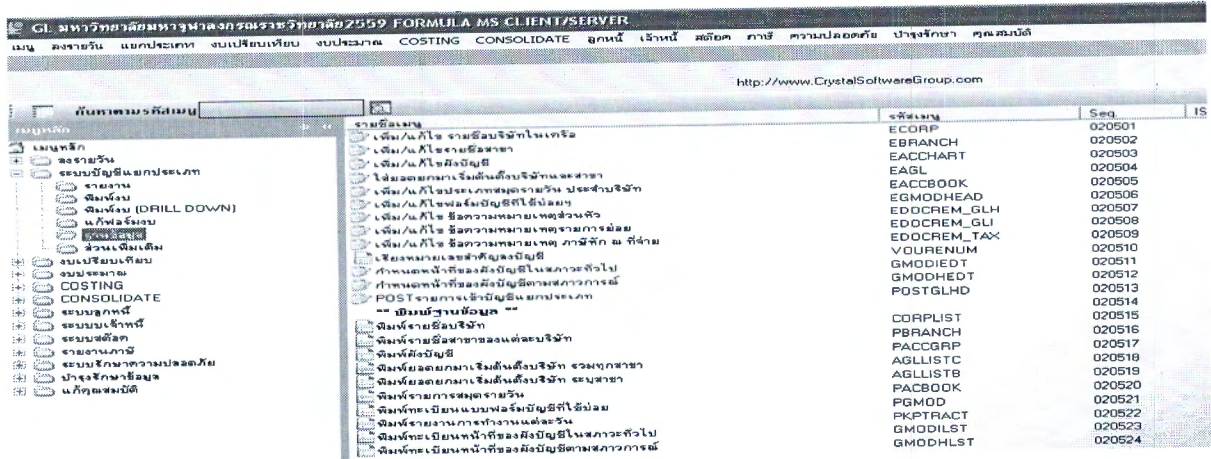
GL มหาวิทยาลัยมหาจุฬาลงกรณราชวิทยาลัย2559 FORMULA MS CLIENT/SERVER

เมนู ลงรายวัน แยกประเภท งบเปรียบเทียบ งบประมาณ COSTING CONSOLIDATE ลูกหนี้ เจ้าหนี้ สต๊อค ภาษี ความปลอดภัย บำรุงรักษา คุณสมบัติ

http://www.CrystalSoftwareGroup.com

ค้นหาตามรหัสเมนู

เมนูหลัก

เมนูหลัก
ลงรายวัน
ระบบบัญชีแยกประเภท
รายงาน
พิมพ์งบ
พิมพ์งบ (DRILL DOWN)
แก้ฟอร์มงบ
ข้อมูลหลัก
ส่วนเพิ่มเติม
งบเปรียบเทียบ
งบประมาณ
COSTING
CONSOLIDATE
ระบบลูกหนี้
ระบบเจ้าหนี้
ระบบสต๊อค
รายงานภาษี
ระบบรักษาความปลอดภัย
บำรุงรักษาข้อมูล
แก้คุณสมบัติ

| รายชื่อเมนู | รหัสเมนู | Seq. | IS |
|---|---|---|---|
| เพิ่ม/แก้ไข รายชื่อบริษัทในเครือ | ECORP | 020501 | |
| เพิ่ม/แก้ไขรายชื่อสาขา | EBRANCH | 020502 | |
| เพิ่ม/แก้ไขผังบัญชี | EACCHART | 020503 | |
| ใส่ยอดยกมาเริ่มต้นตั้งบริษัทและสาขา | EAGL | 020504 | |
| เพิ่ม/แก้ไขประเภทสมุดรายวัน ประจำบริษัท | EACCBOOK | 020505 | |
| เพิ่ม/แก้ไขฟอร์มบัญชีที่ใช้บ่อย | EGMODHEAD | 020506 | |
| เพิ่ม/แก้ไข ข้อความหมายเหตุส่วนหัว | EDOCREM_GLH | 020507 | |
| เพิ่ม/แก้ไข ข้อความหมายเหตุรายการย่อย | EDOCREM_GLI | 020508 | |
| เพิ่ม/แก้ไข ข้อความหมายเหตุ ภาษีหัก ณ ที่จ่าย | EDOCREM_TAX | 020509 | |
| เรียงหมายเลขสำคัญลงบัญชี | VOURENUM | 020510 | |
| กำหนดหน้าที่ของผังบัญชีในสภาวะทั่วไป | GMODIEDT | 020511 | |
| กำหนดหน้าที่ของผังบัญชีตามสภาวการณ์ | GMODHEDT | 020512 | |
| POSTรายการเข้าบัญชีแยกประเภท | POSTGLHD | 020513 | |
| | | 020514 | |
| -- พิมพ์ฐานข้อมูล -- | CORPLIST | 020515 | |
| พิมพ์รายชื่อบริษัท | PBRANCH | 020516 | |
| พิมพ์รายชื่อสาขาของแต่ละบริษัท | PACCGRP | 020517 | |
| พิมพ์ผังบัญชี | AGLLISTC | 020518 | |
| พิมพ์ยอดยกมาเริ่มต้นตั้งบริษัท รวมทุกสาขา | AGLLISTB | 020519 | |
| พิมพ์ยอดยกมาเริ่มต้นตั้งบริษัท ระบุสาขา | PACBOOK | 020520 | |
| พิมพ์รายการสมุดรายวัน | PGMOD | 020521 | |
| พิมพ์ทะเบียนแบบฟอร์มบัญชีที่ใช้บ่อย | PKPTRACT | 020522 | |
| พิมพ์รายงานการทำงานแต่ละวัน | GMODILST | 020523 | |
| พิมพ์ทะเบียนหน้าที่ของผังบัญชีในสภาวะทั่วไป | GMODHLST | 020524 | |
| พิมพ์ทะเบียนหน้าที่ของผังบัญชีตามสภาวการณ์ | | | |